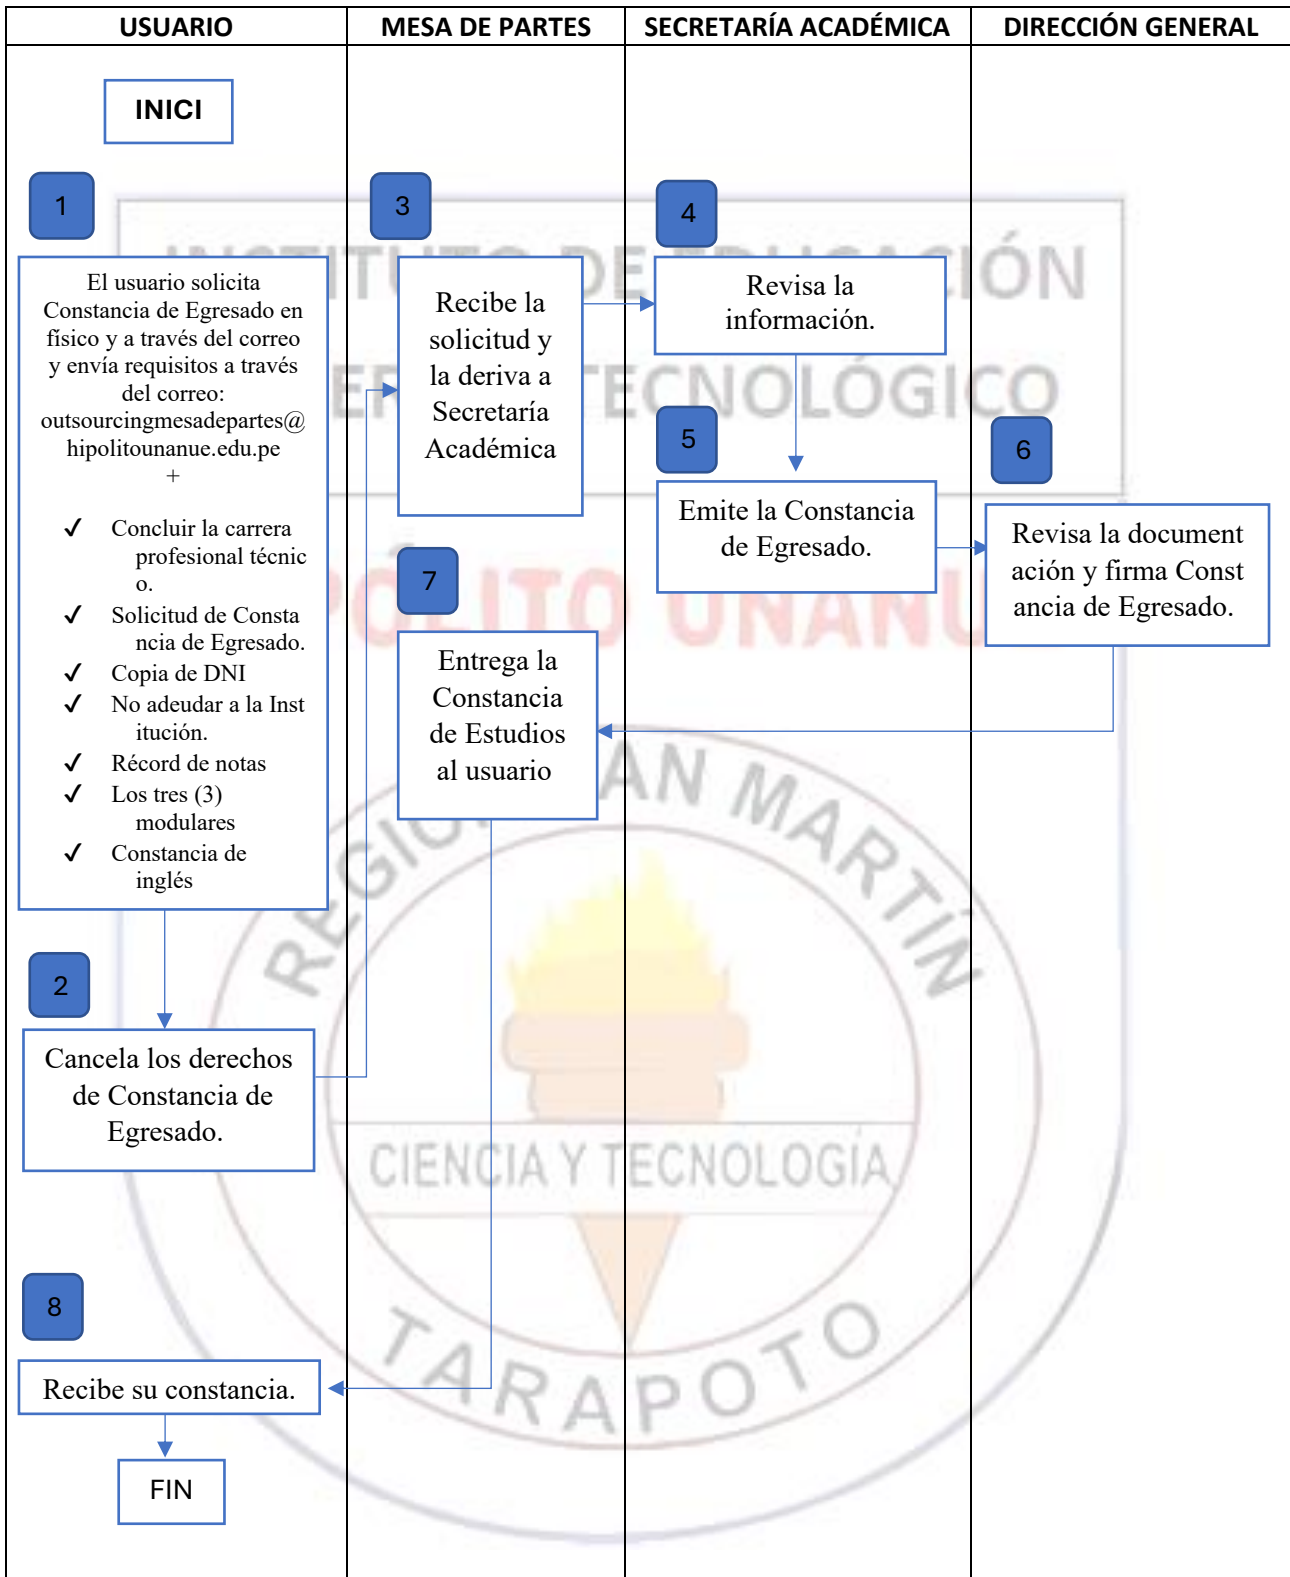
| USUARIO | MESA DE PARTES | SECRETARÍA ACADÉMICA | DIRECCIÓN GENERAL |
|---|---|---|---|

INICI

1

El usuario solicita Constancia de Egresado en físico y a través del correo y envía requisitos a través del correo: outsourcingmesadepartes@hipolitounanue.edu.pe
+

✓ Concluir la carrera profesional técnico.
✓ Solicitud de Constancia de Egresado.
✓ Copia de DNI
✓ No adeudar a la Institución.
✓ Récord de notas
✓ Los tres (3) modulares
✓ Constancia de inglés

2

Cancela los derechos de Constancia de Egresado.

3

Recibe la solicitud y la deriva a Secretaría Académica

4

Revisa la información.

5

Emite la Constancia de Egresado.

6

Revisa la documentación y firma Constancia de Egresado.

7

Entrega la Constancia de Estudios al usuario

8

Recibe su constancia.

FIN

INSTITUTO DE EDUCACIÓN SUPERIOR TECNOLÓGICO
HIPÓLITO UNANUE
REGIÓN SAN MARTÍN
CIENCIA Y TECNOLOGÍA
TARAPOTO